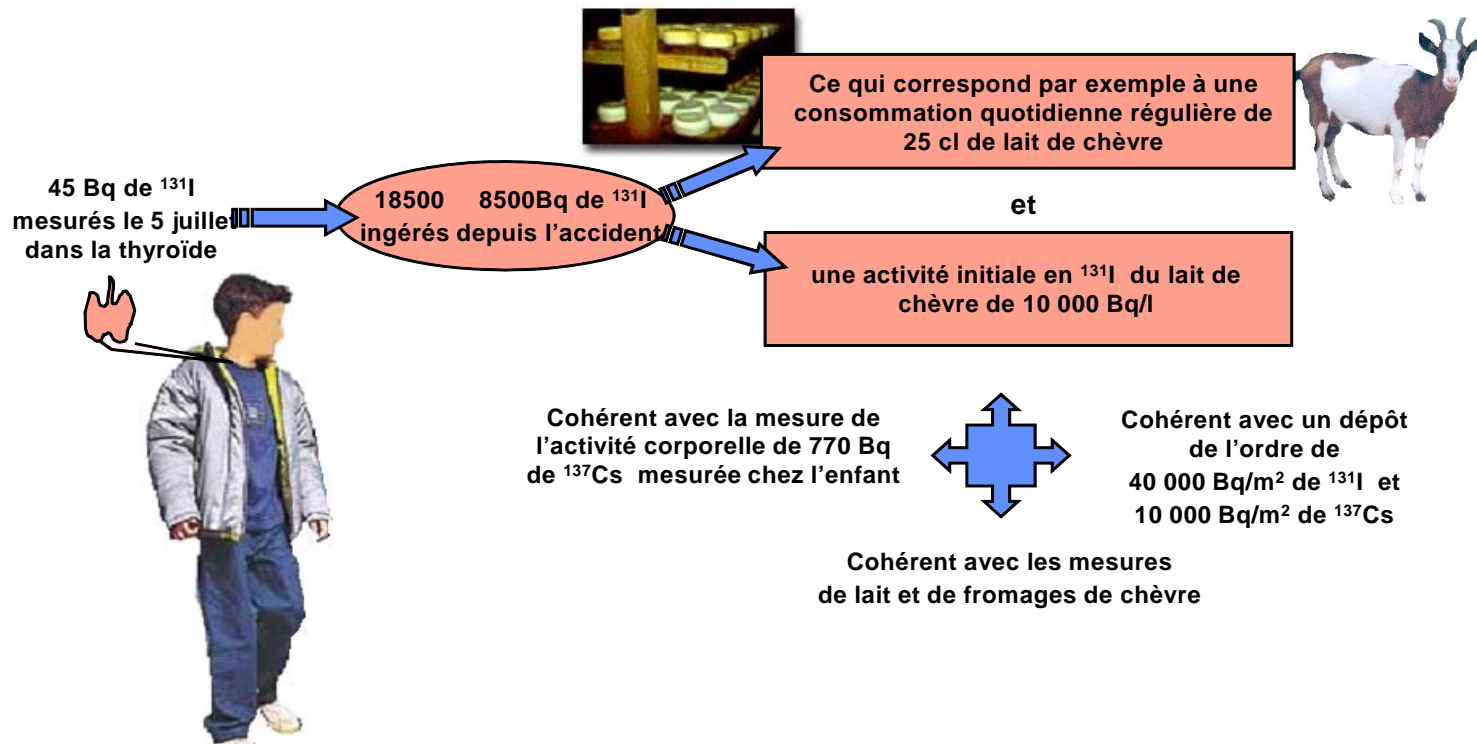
45 Bq de $^{131}$I mesurés le 5 juillet dans la thyroïde

18500 8500Bq de $^{131}$I ingérés depuis l'accident

Ce qui correspond par exemple à une consommation quotidienne régulière de 25 cl de lait de chèvre

et

une activité initiale en $^{131}$I du lait de chèvre de 10 000 Bq/l

Cohérent avec la mesure de l'activité corporelle de 770 Bq de $^{137}$Cs mesurée chez l'enfant

Cohérent avec un dépôt de l'ordre de 40 000 Bq/m$^{2}$ de $^{131}$I et 10 000 Bq/m$^{2}$ de $^{137}$Cs

Cohérent avec les mesures de lait et de fromages de chèvre